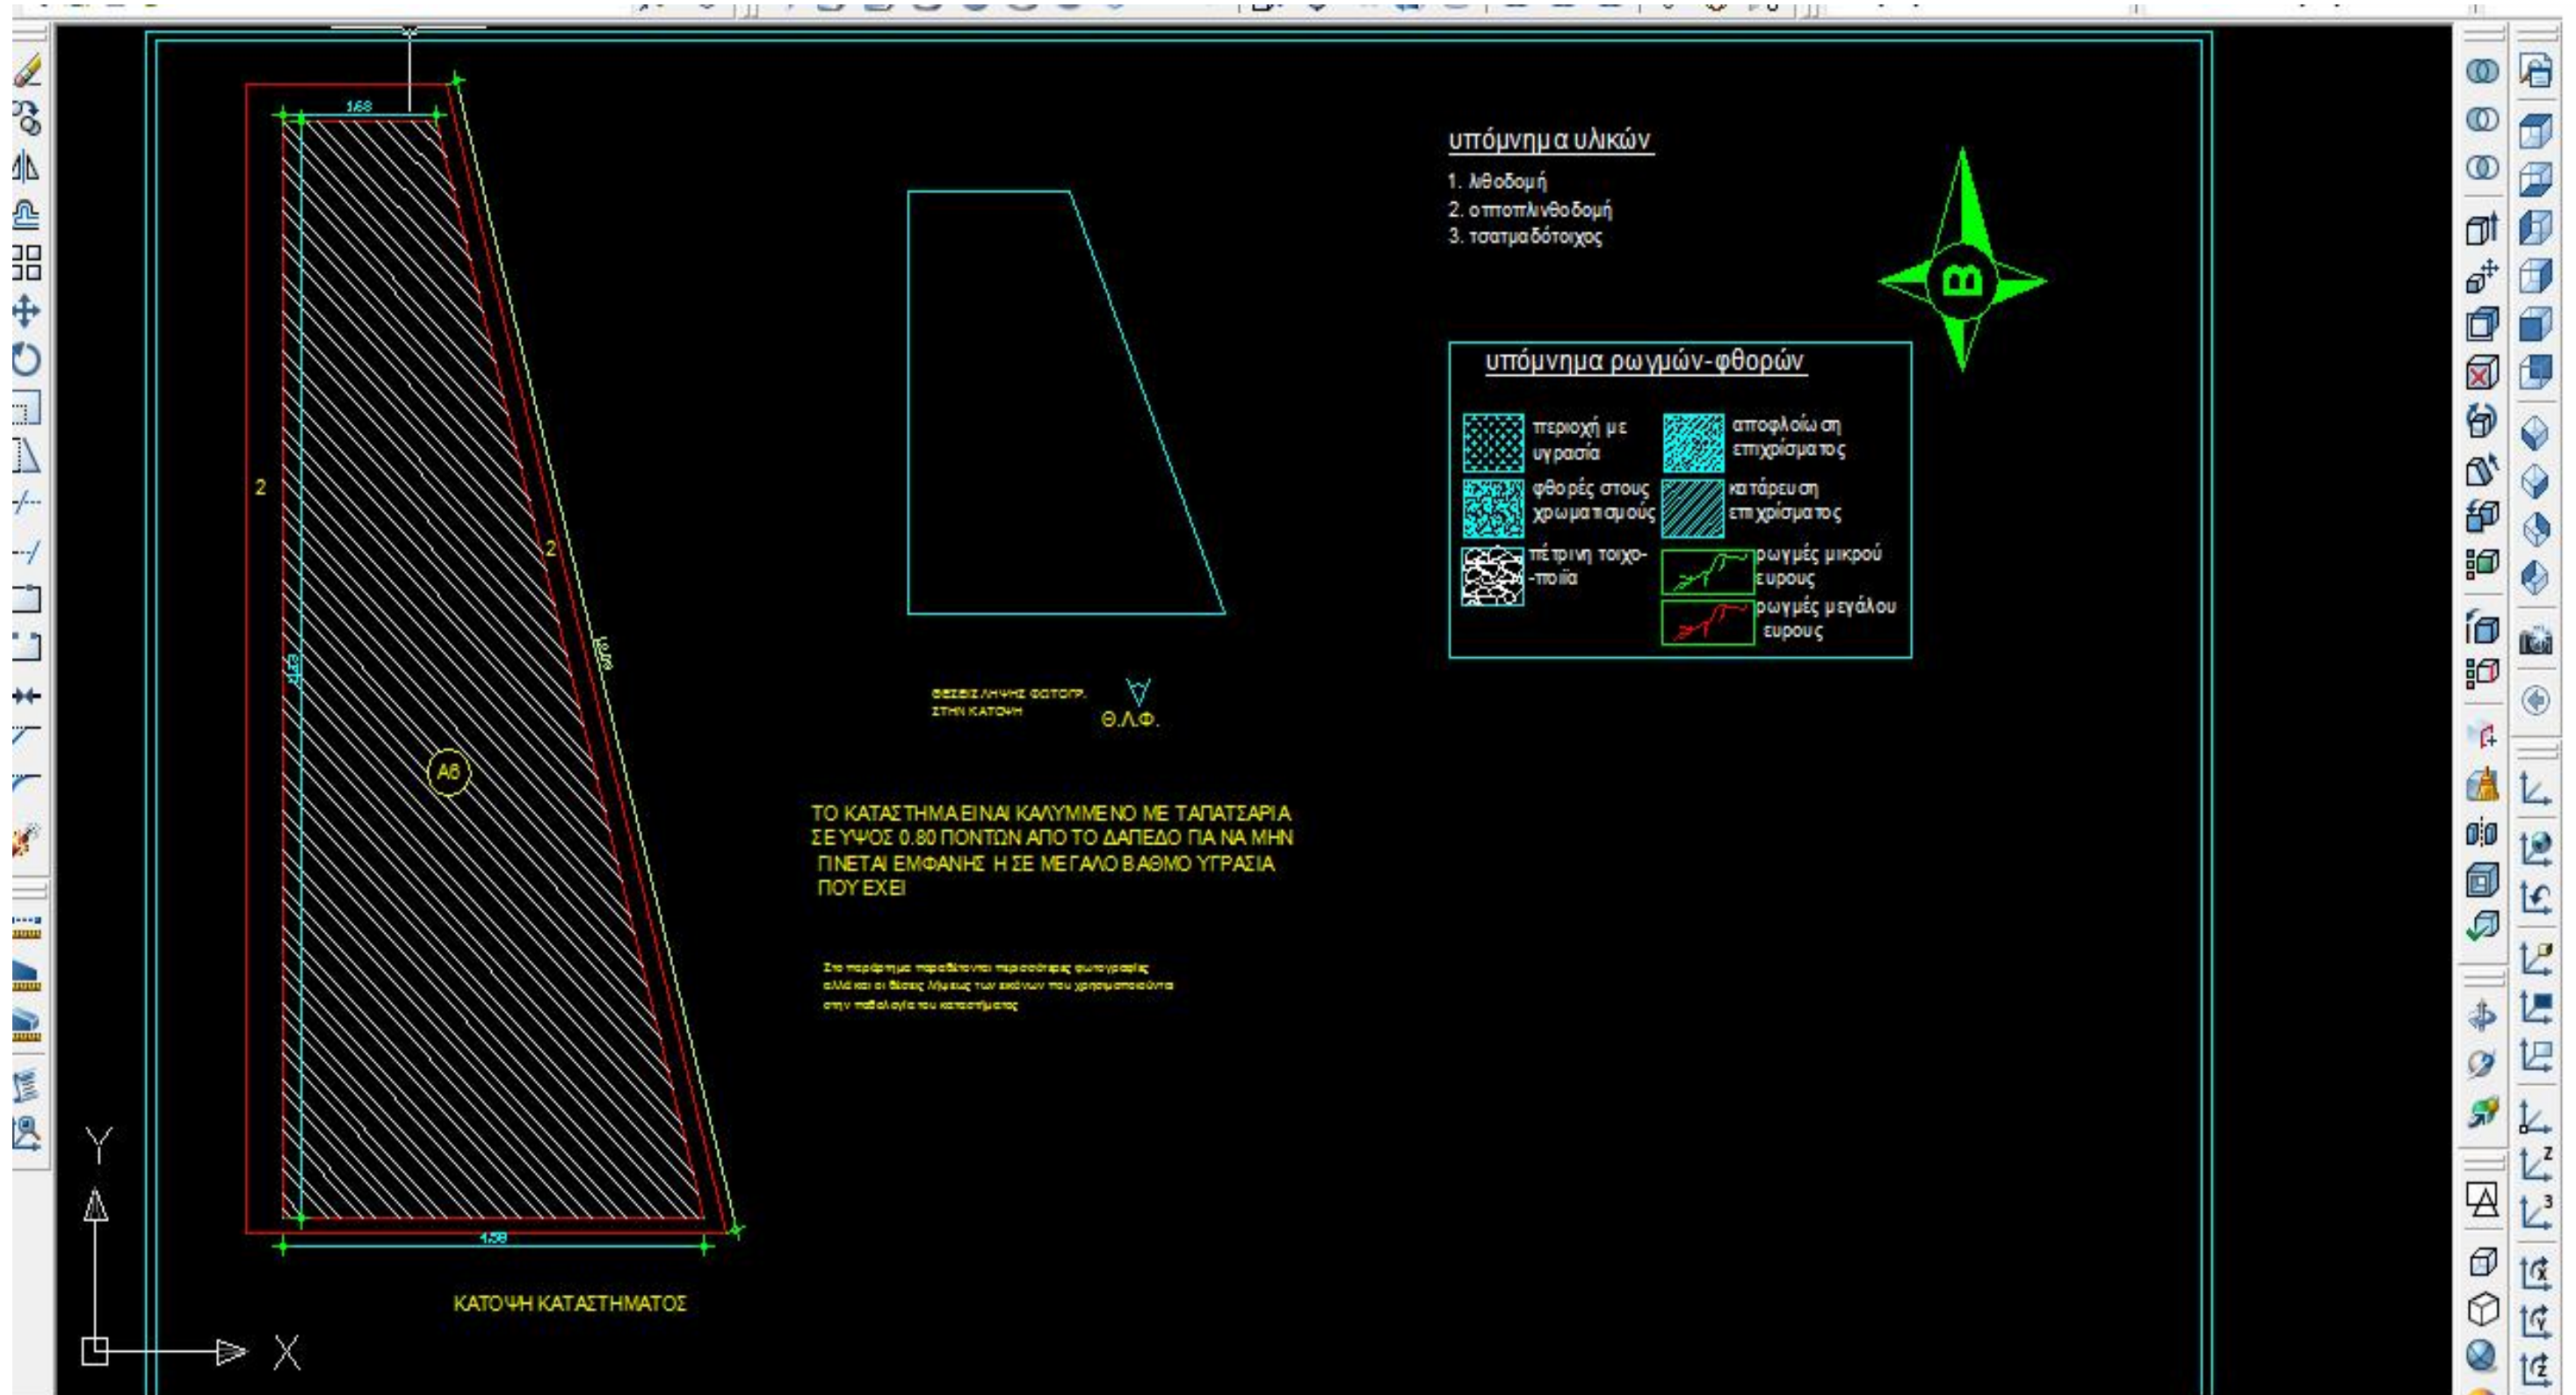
1.68

2

2

4.19

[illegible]

A6

4.59

ΚΑΤΟΨΗ ΚΑΤΑΣΤΗΜΑΤΟΣ

Y

X

ΘΕΣΕΙΣ ΛΗΨΗΣ ΦΩΤΟΓΡ. ΣΤΗΝ ΚΑΤΟΨΗ

Θ.Λ.Φ.

ΤΟ ΚΑΤΑΣΤΗΜΑ ΕΙΝΑΙ ΚΑΛΥΜΜΕΝΟ ΜΕ ΤΑΠΑΤΣΑΡΙΑ ΣΕ ΥΨΟΣ 0.80 ΠΟΝΤΩΝ ΑΠΟ ΤΟ ΔΑΠΕΔΟ ΓΙΑ ΝΑ ΜΗΝ ΓΙΝΕΤΑΙ ΕΜΦΑΝΗΣ Η ΣΕ ΜΕΓΑΛΟ ΒΑΘΜΟ ΥΓΡΑΣΙΑ ΠΟΥ ΕΧΕΙ

Στο παράρτημα παραδίδονται περισσότερες φωτογραφίες αλλά και οι θέσεις λήψεως των εικόνων που χρησιμοποιούνται στην παθολογία του καταστήματος

υπόμνημα υλικών

1. λιθοδομή
2. οπτοπλινθοδομή
3. τσατμαδότοιχος

Β

υπόμνημα ρωγμών-φθορών

περιοχή με υγρασία

αποφλοίωση επιχρίσματος

φθορές στους χρωματισμούς

κατάρευση επιχρίσματος

πέτρινη τοιχο--ποιία

ρωγμές μικρού ευρους

ρωγμές μεγάλου ευρους